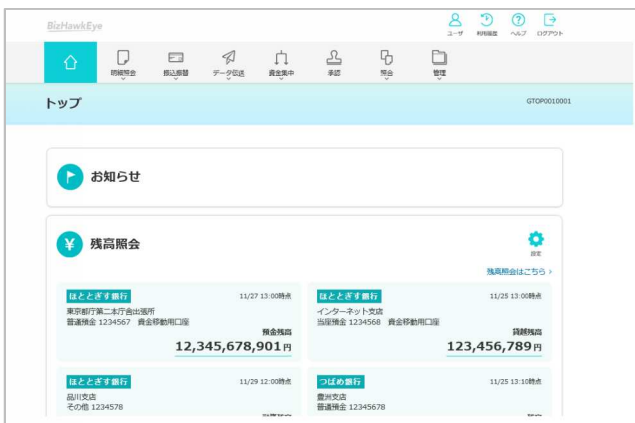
BizHawkEye

ユーザ 利用履歴 ヘルプ ログアウト

明細照会 振込振替 データ伝送 資金集中 承認 照会 管理

トップ

GTOP0010001

お知らせ

残高照会

設定

残高照会はこちら ›

ほととぎす銀行
11/27 13:00時点
東京都庁第二本庁舎出張所
普通預金 1234567 資金移動用口座
預金残高
12,345,678,901円

ほととぎす銀行
11/25 13:00時点
インターネット支店
当座預金 1234568 資金移動用口座
貸越残高
123,456,789円

ほととぎす銀行
11/29 12:00時点
品川支店
その他 1234578

つばめ銀行
11/25 13:10時点
豊洲支店
普通預金 12345678